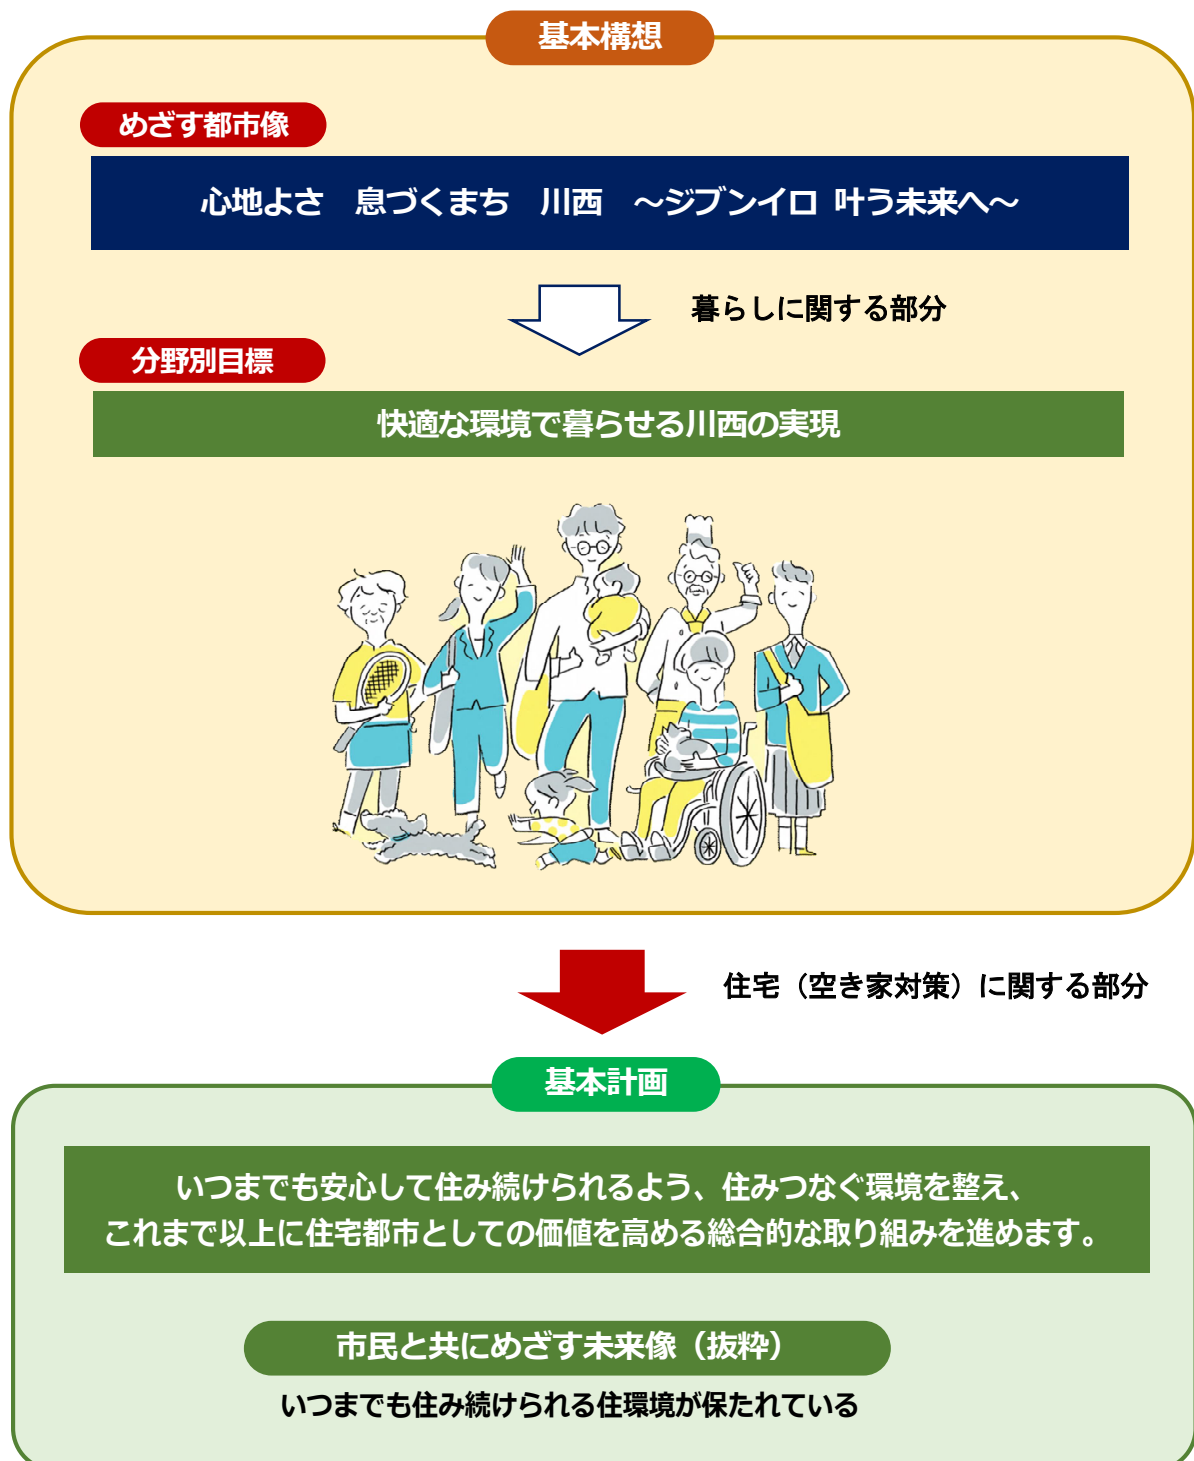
基本構想

めざす都市像

心地よさ　息づくまち　川西　～ジブンイロ 叶う未来へ～

暮らしに関する部分

分野別目標

快適な環境で暮らせる川西の実現

住宅（空き家対策）に関する部分

基本計画

いつまでも安心して住み続けられるよう、住みつなぐ環境を整え、これまで以上に住宅都市としての価値を高める総合的な取り組みを進めます。

市民と共にめざす未来像（抜粋）

いつまでも住み続けられる住環境が保たれている